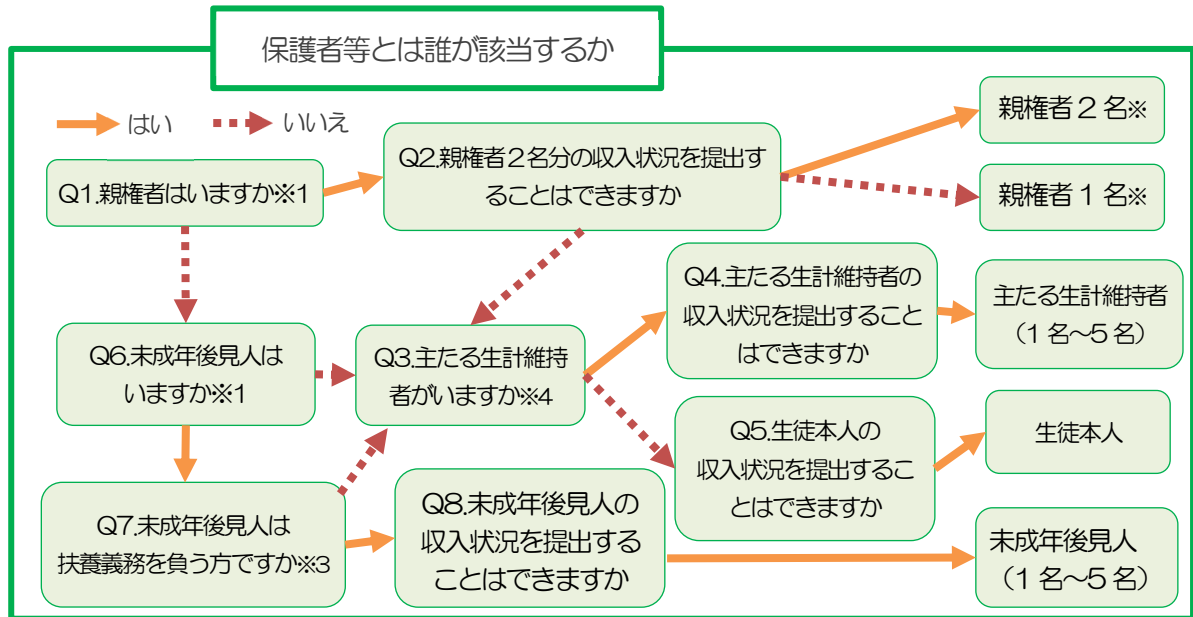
保護者等とは誰が該当するか

はい　いいえ

Q1.親権者はいますか※1

Q2.親権者２名分の収入状況を提出することはできますか

親権者２名※

親権者１名※

Q6.未成年後見人はいますか※1

Q3.主たる生計維持者がいますか※4

Q4.主たる生計維持者の収入状況を提出することはできますか

主たる生計維持者（１名～５名）

Q5.生徒本人の収入状況を提出することはできますか

生徒本人

Q7.未成年後見人は扶養義務を負う方ですか※3

Q8.未成年後見人の収入状況を提出することはできますか

未成年後見人（１名～５名）